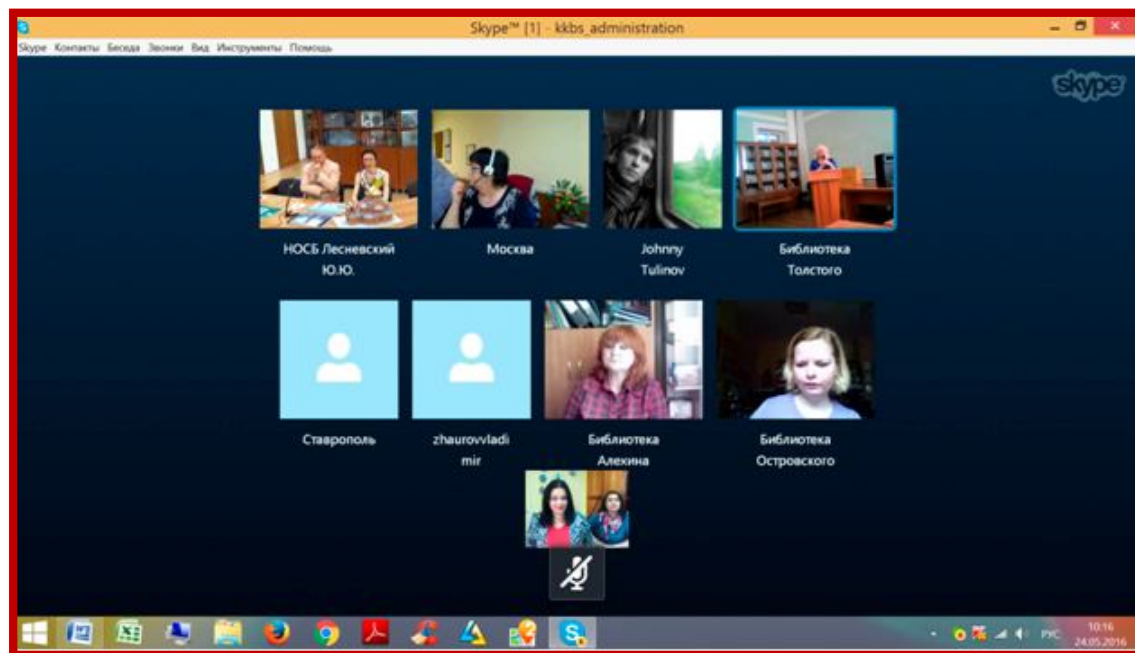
Skype™ [1] - kkbs_administration

Skype Контакты Беседа Звонки Вид Инструменты Помощь

skype

НОСБ Лесневский Ю.Ю.

Москва

Johnny Tulinov

Библиотека Толстого

Ставрополь

zhaurovvladimir

Библиотека Алехина

Библиотека Островского

РУС 10:16 24.05.2016